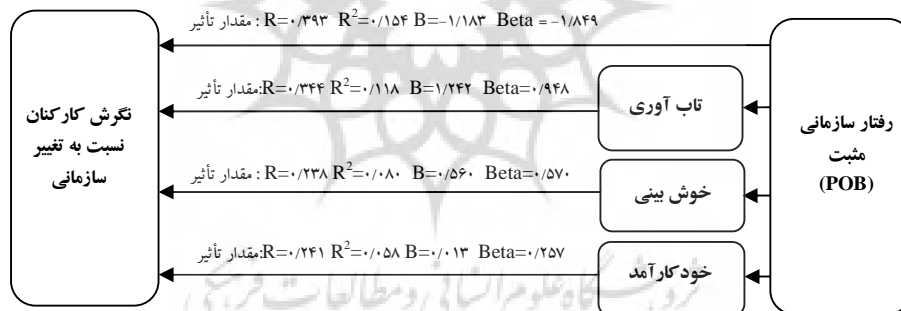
رفتار سازمانی مثبت (POB)

مقدار تأثیر: R=۰/۳۹۳ $R^2$=۰/۱۵۴ B=-۱/۱۸۳ Beta = -۱/۸۴۹

تاب آوری

مقدار تأثیر:R=۰/۳۴۴ $R^2$=۰/۱۱۸ B=۱/۲۴۲ Beta=۰/۹۴۸

خوش بینی

مقدار تأثیر: R=۰/۲۳۸ $R^2$=۰/۰۸۰ B=۰/۵۶۰ Beta=۰/۵۷۰

خودکارآمد

مقدار تأثیر:R=۰/۲۴۱ $R^2$=۰/۰۵۸ B=۰/۰۱۳ Beta=۰/۲۵۷

نگرش کارکنان نسبت به تغییر سازمانی